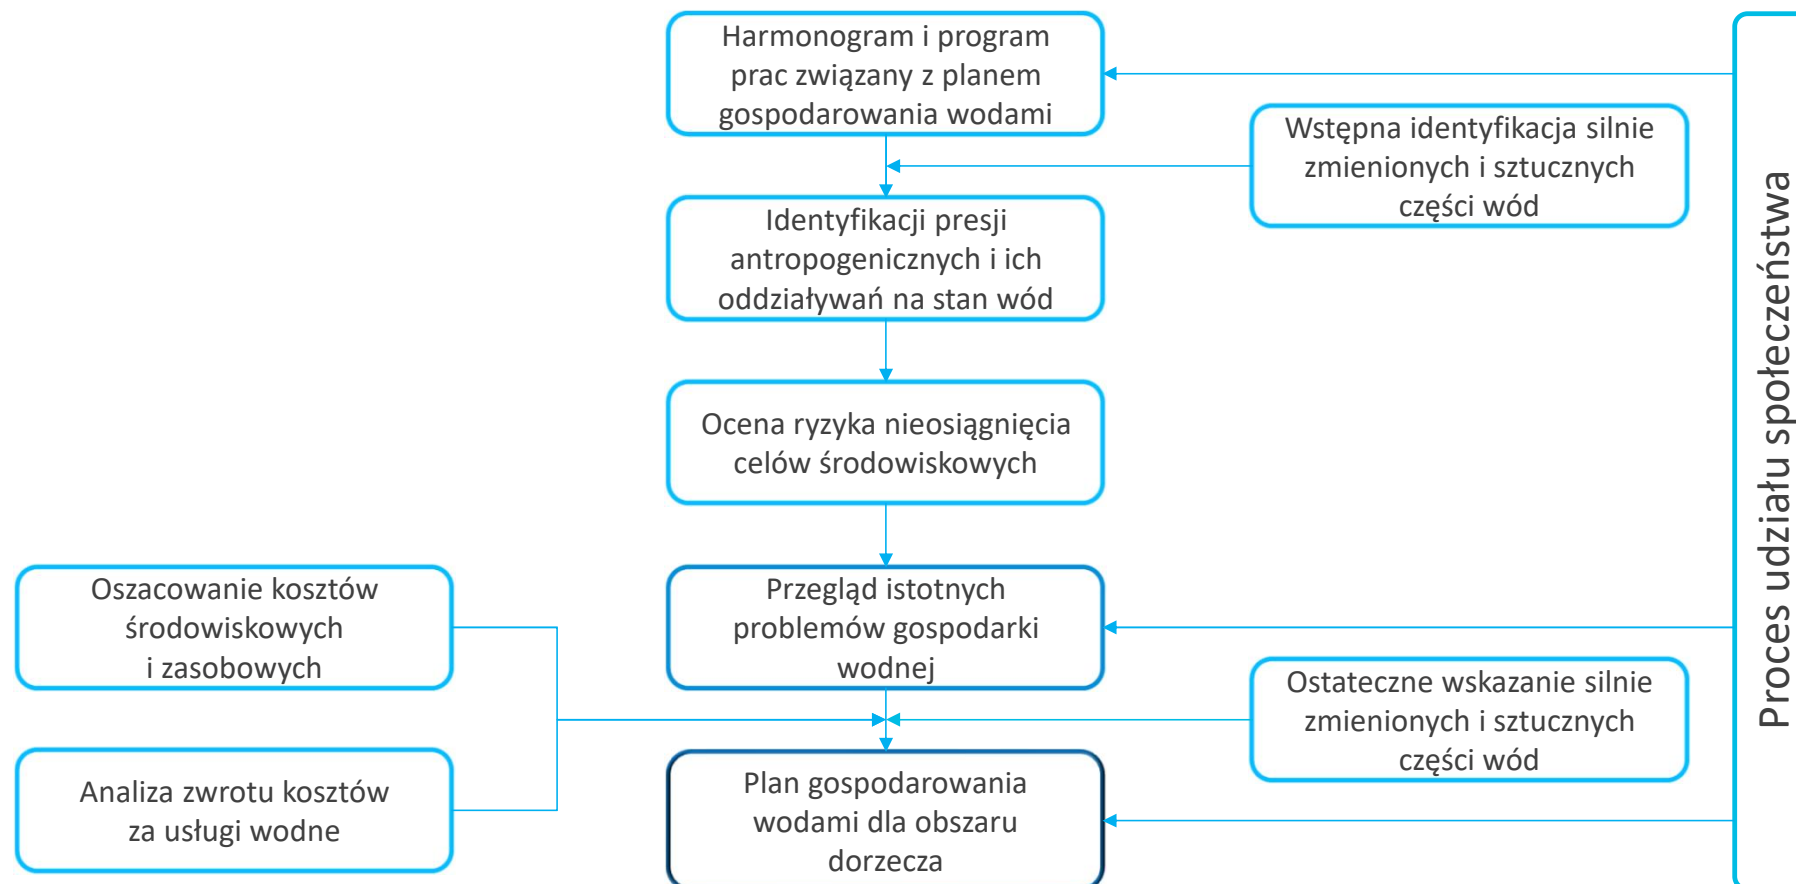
Harmonogram i program prac związany z planem gospodarowania wodami

Wstępna identyfikacja silnie zmienionych i sztucznych części wód

Identyfikacji presji antropogenicznych i ich oddziaływań na stan wód

Ocena ryzyka nieosiągnięcia celów środowiskowych

Oszacowanie kosztów środowiskowych i zasobowych

Przegląd istotnych problemów gospodarki wodnej

Ostateczne wskazanie silnie zmienionych i sztucznych części wód

Analiza zwrotu kosztów za usługi wodne

Plan gospodarowania wodami dla obszaru dorzecza

Proces udziału społeczeństwa